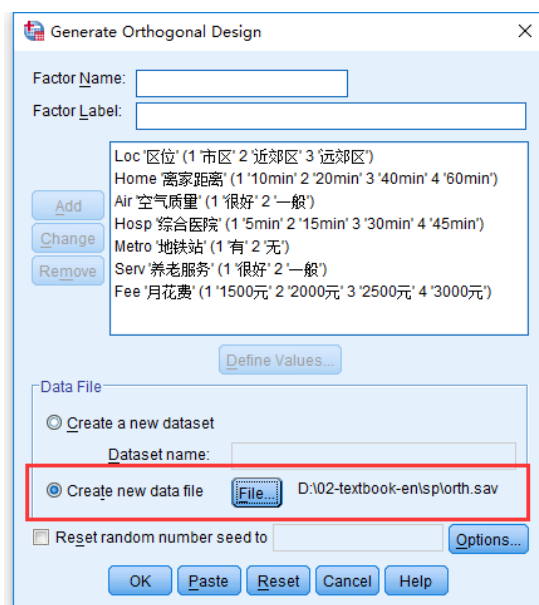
Generate Orthogonal Design

Factor Name:
Factor Label:

Add
Change
Remove

Loc '区位' (1 '市区' 2 '近郊区' 3 '远郊区')
Home '离家距离' (1 '10min' 2 '20min' 3 '40min' 4 '60min')
Air '空气质量' (1 '很好' 2 '一般')
Hosp '综合医院' (1 '5min' 2 '15min' 3 '30min' 4 '45min')
Metro '地铁站' (1 '有' 2 '无')
Serv '养老服务' (1 '很好' 2 '一般')
Fee '月花费' (1 '1500元' 2 '2000元' 3 '2500元' 4 '3000元')

Define Values...

Data File
Create a new dataset
Dataset name:
Create new data file File... D:\02-textbook-en\sp\orth.sav

Reset random number seed to Options...

OK Paste Reset Cancel Help